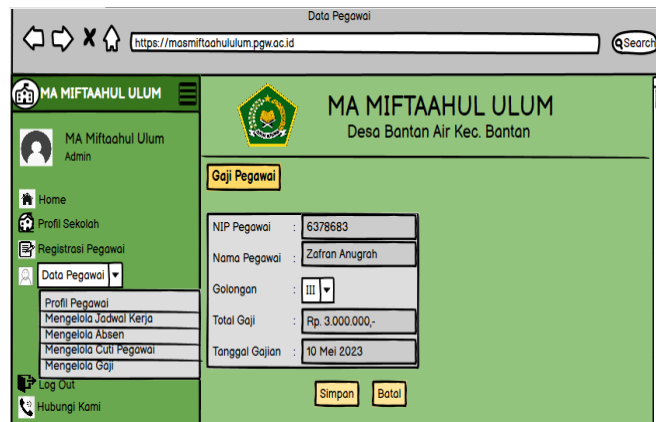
Data Pegawai

https://masmiftaahululum.pgw.ac.id

Search

MA MIFTAAHUL ULUM

MA Miftaahul Ulum
Admin

Home
Profil Sekolah
Registrasi Pegawai
Data Pegawai

Profil Pegawai
Mengelola Jadwal Kerja
Mengelola Absen
Mengelola Cuti Pegawai
Mengelola Gaji

Log Out
Hubungi Kami

MA MIFTAAHUL ULUM
Desa Bantan Air Kec. Bantan

Gaji Pegawai

| | | |
|---|---|---|
| NIP Pegawai | : | 6378683 |
| Nama Pegawai | : | Zafran Anugrah |
| Golongan | : | III |
| Total Gaji | : | Rp. 3.000.000,- |
| Tanggal Gajian | : | 10 Mei 2023 |

Simpan
Batal